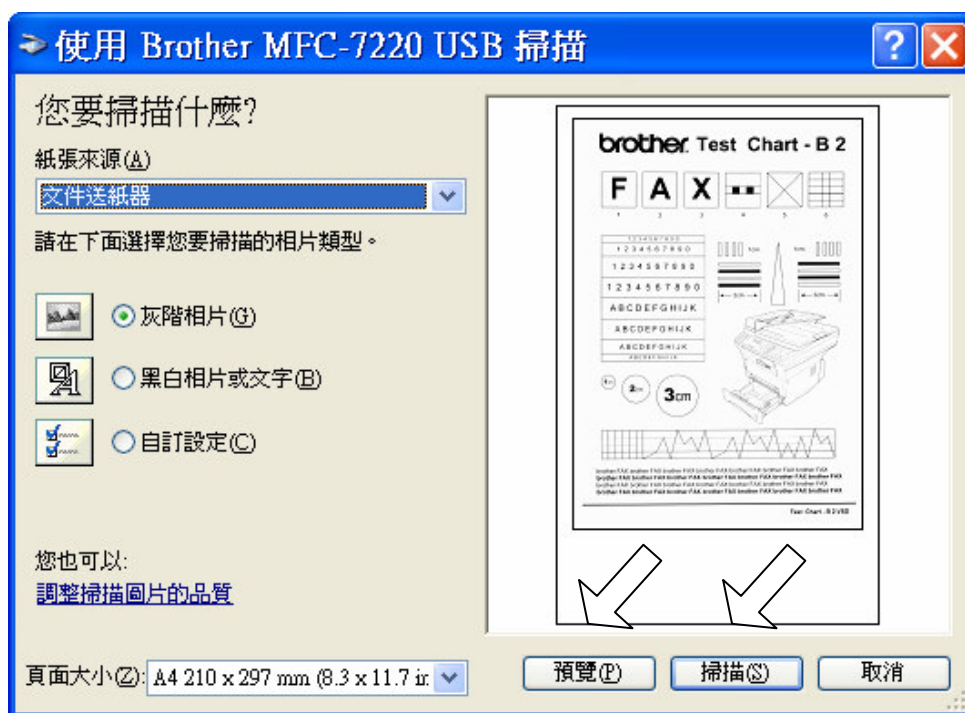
使用 Brother MFC-7220 USB 掃描

您要掃描什麼?

紙張來源(A)

文件送紙器

請在下面選擇您要掃描的相片類型。

灰階相片(G)

黑白相片或文字(B)

自訂設定(C)

您也可以:

調整掃描圖片的品質

頁面大小(Z): A4 210 x 297 mm (8.3 x 11.7 in

brother Test Chart - B 2

F A X

1 2 3 4 5 6

1 2 3 4 5 6 7 8 9 0

1 2 3 4 5 6 7 8 9 0

1 2 3 4 5 6 7 8 9 0

A B C D E F G H I J K

A B C D E F G H I J K

A B C D E F G H I J K

2cm

3cm

Test Chart - B 2 V8B

預覽(P)

掃描(S)

取消